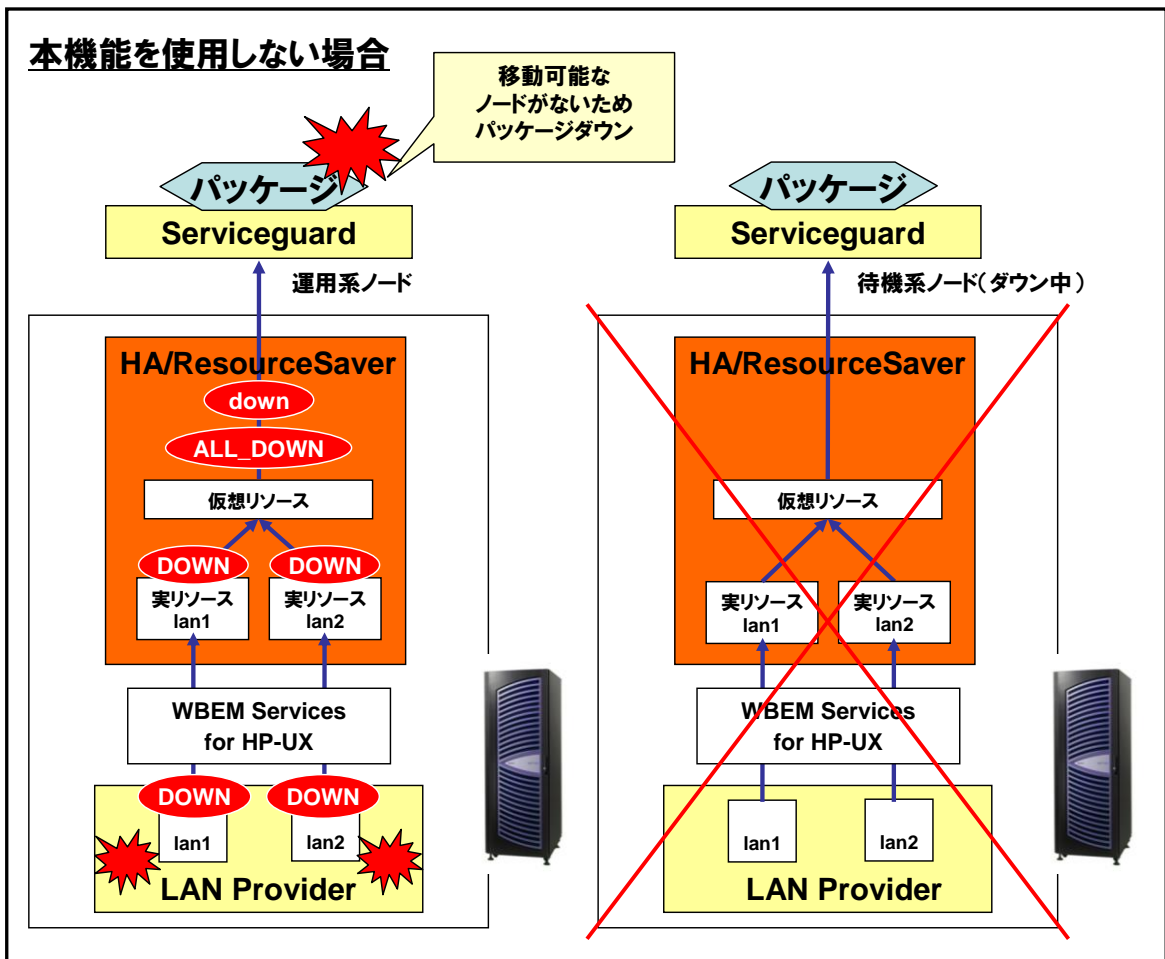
本機能を使用しない場合

移動可能なノードがないためパッケージダウン

パッケージ
Serviceguard
運用系ノード

HA/ResourceSaver
down
ALL_DOWN
仮想リソース
DOWN
DOWN
実リソース lan1
実リソース lan2
WBEM Services for HP-UX
DOWN
DOWN
lan1
lan2
LAN Provider

パッケージ
Serviceguard
待機系ノード(ダウン中)

HA/ResourceSaver
仮想リソース
実リソース lan1
実リソース lan2
WBEM Services for HP-UX
lan1
lan2
LAN Provider